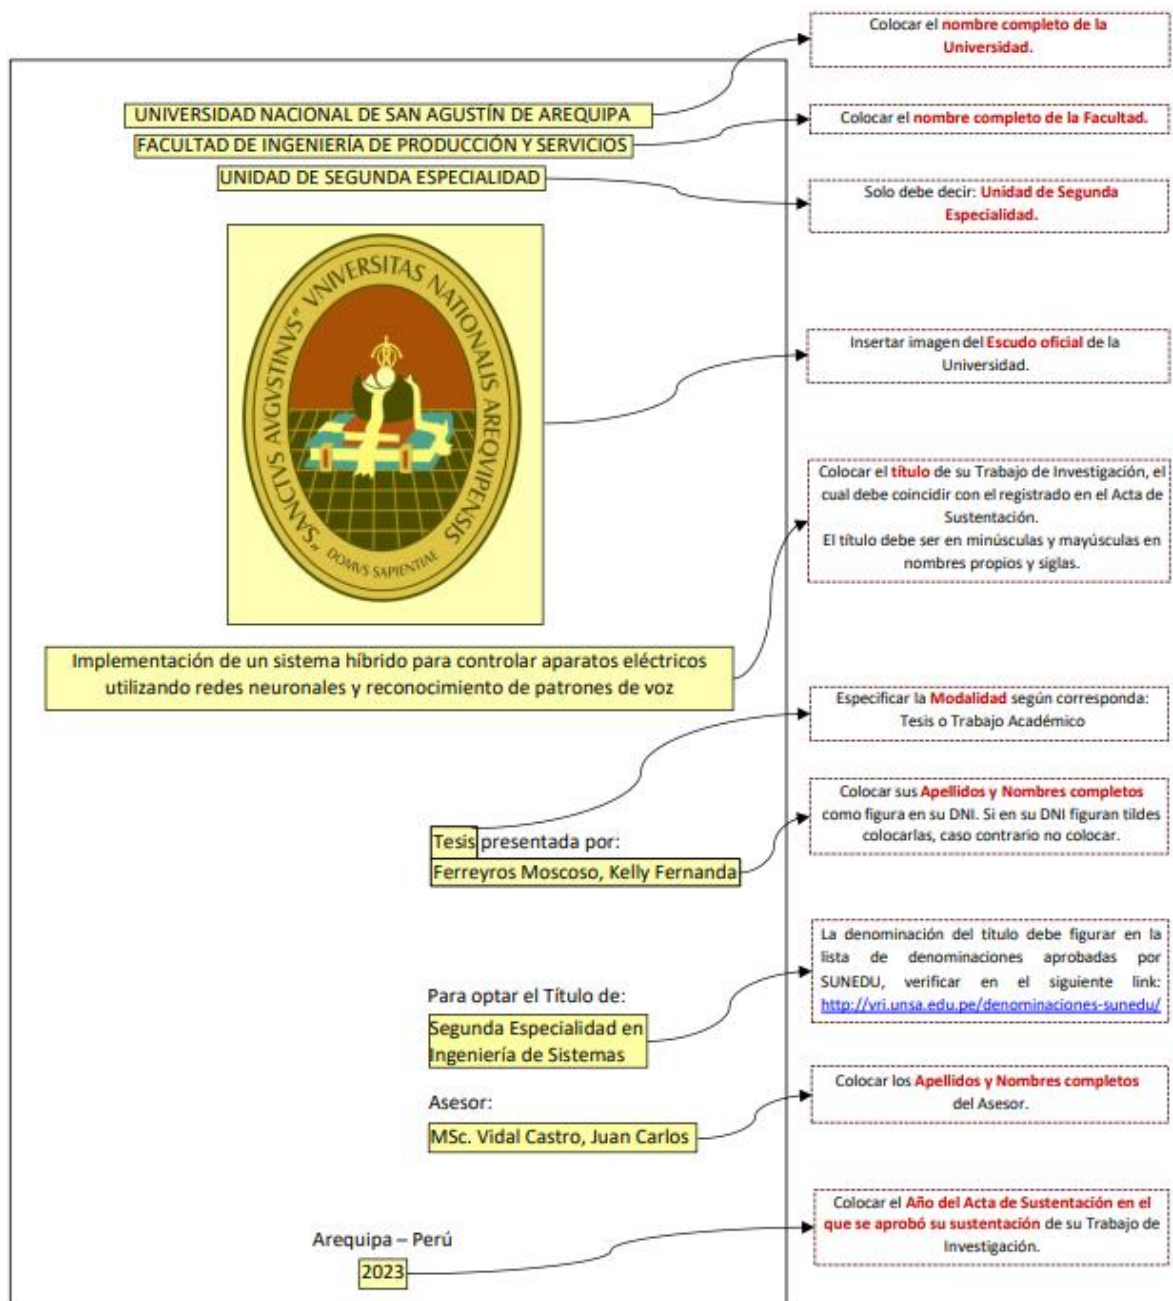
UNIVERSIDAD NACIONAL DE SAN AGUSTÍN DE AREQUIPA

FACULTAD DE INGENIERÍA DE PRODUCCIÓN Y SERVICIOS

UNIDAD DE SEGUNDA ESPECIALIDAD

SANCTVS AVGVSTINVS" VNIVERSITAS NATIONALIS AREQVIPENSIS

DOMVS SAPIENTIAE

Implementación de un sistema híbrido para controlar aparatos eléctricos utilizando redes neuronales y reconocimiento de patrones de voz

Tesis presentada por:

Ferreyros Moscoso, Kelly Fernanda

Para optar el Título de:

Segunda Especialidad en Ingeniería de Sistemas

Asesor:

MSc. Vidal Castro, Juan Carlos

Arequipa – Perú

2023

Colocar el nombre completo de la Universidad.

Colocar el nombre completo de la Facultad.

Solo debe decir: Unidad de Segunda Especialidad.

Insertar imagen del Escudo oficial de la Universidad.

Colocar el título de su Trabajo de Investigación, el cual debe coincidir con el registrado en el Acta de Sustentación.
El título debe ser en minúsculas y mayúsculas en nombres propios y siglas.

Especificar la Modalidad según corresponda: Tesis o Trabajo Académico

Colocar sus Apellidos y Nombres completos como figura en su DNI. Si en su DNI figuran tildes colocarlas, caso contrario no colocar.

La denominación del título debe figurar en la lista de denominaciones aprobadas por SUNEDU, verificar en el siguiente link: http://vri.unsa.edu.pe/denominaciones-sunedu/

Colocar los Apellidos y Nombres completos del Asesor.

Colocar el Año del Acta de Sustentación en el que se aprobó su sustentación de su Trabajo de Investigación.